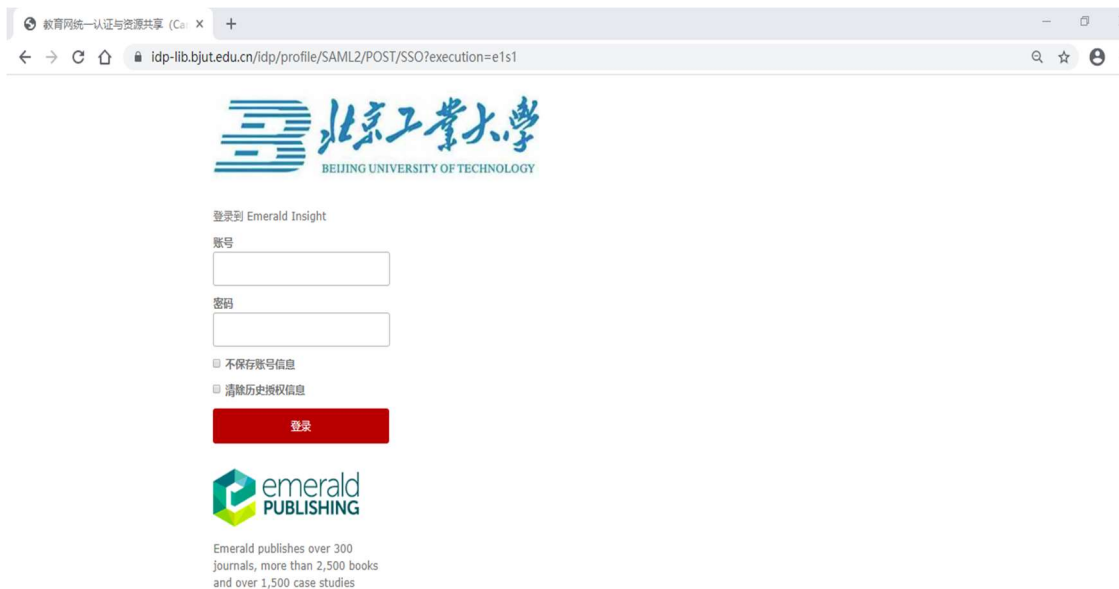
教育网统一认证与资源共享（Ca ×
+
idp-lib.bjut.edu.cn/idp/profile/SAML2/POST/SSO?execution=e1s1

北京工業大學
BEIJING UNIVERSITY OF TECHNOLOGY

登录到 Emerald Insight
账号
密码
不保存账号信息
清除历史授权信息
登录

emerald PUBLISHING

Emerald publishes over 300 journals, more than 2,500 books and over 1,500 case studies